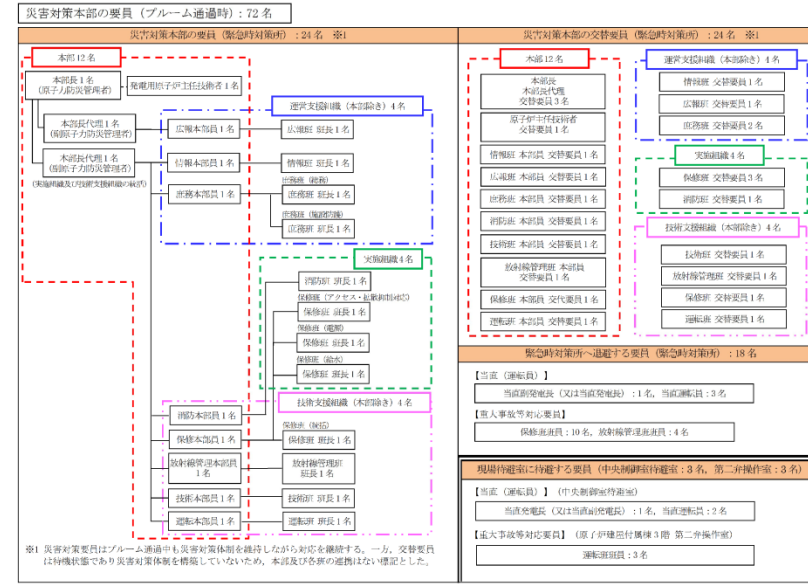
災害対策本部の要員（プルーム通過時）：72 名

災害対策本部の要員（緊急時対策所）：24 名 ※1

本部12 名

本部長 1 名
（原子力防災管理者）

発電用原子炉主任技術者 1 名

本部長代理 1 名
（副原子力防災管理者）

本部長代理 1 名
（副原子力防災管理者）
（実施組織及び技術支援組織の統括）

運営支援組織（本部除き）4 名

広報本部員 1 名

広報班 班長 1 名

情報本部員 1 名

情報班 班長 1 名

庶務本部員 1 名

庶務班（総務）
庶務班 班長 1 名

庶務班（施設防護）
庶務班 班長 1 名

実施組織 4 名

消防班 班長 1 名

保修班（アクセス・敷地内対応）
保修班 班長 1 名

保修班（電源）
保修班 班長 1 名

保修班（給水）
保修班 班長 1 名

技術支援組織（本部除き）4 名

消防本部員 1 名

保修本部員 1 名

保修班（抽出）
保修班 班長 1 名

放射線管理本部員 1 名

放射線管理班 班長 1 名

技術本部員 1 名

技術班 班長 1 名

運転本部員 1 名

運転班 班長 1 名

※1 災害対策要員はプルーム通過中も災害対策体制を維持しながら対応を継続する。一方、交替要員は待機状態であり災害対策体制を構築していないため、本部及び各班の連携は図示しない。

災害対策本部の交替要員（緊急時対策所）：24 名 ※1

本部12 名

本部長
本部長代理
交替要員 3 名

原子炉主任技術者
交替要員 1 名

情報班 本部員 交替要員 1 名

広報班 本部員 交替要員 1 名

庶務班 本部員 交替要員 1 名

消防班 本部員 交替要員 1 名

技術班 本部員 交替要員 1 名

放射線管理班 本部員
交替要員 1 名

保修班 本部員 交替要員 1 名

運転班 本部員 交替要員 1 名

運営支援組織（本部除き）4 名

情報班 交替要員 1 名

広報班 交替要員 1 名

庶務班 交替要員 2 名

実施組織 4 名

保修班 交替要員 3 名

消防班 交替要員 1 名

技術支援組織（本部除き）4 名

技術班 交替要員 1 名

放射線管理班 交替要員 1 名

保修班 交替要員 1 名

運転班 交替要員 1 名

緊急時対策所へ退避する要員（緊急時対策所）：18 名

【当直（運転員）】

当直副発電長（又は当直発電長）：1 名，当直運転員：3 名

【重大事故等対応要員】

保修班退避員：10 名，放射線管理班退避員：4 名

現場待避室に待避する要員（中央制御室待避室：3 名，第二弁操作室：3 名）

【当直（運転員）】（中央制御室待避室）

当直発電長（又は当直副発電長）：1 名，当直運転員：2 名

【重大事故等対応要員】（原子炉建屋付属棟 3 階 第二弁操作室）

運転班退避員：3 名